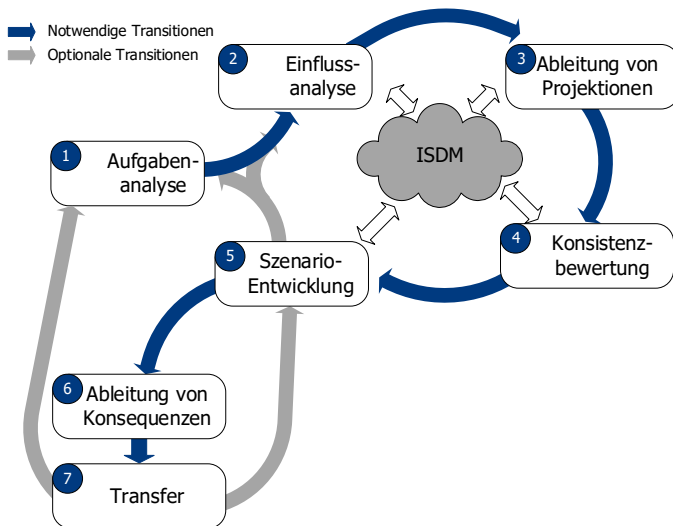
Notwendige Transitionen
Optionale Transitionen

2 Einflussanalyse

3 Ableitung von Projektionen

1 Aufgabenanalyse

ISDM

4 Konsistenzbewertung

5 Szenario-Entwicklung

6 Ableitung von Konsequenzen

7 Transfer